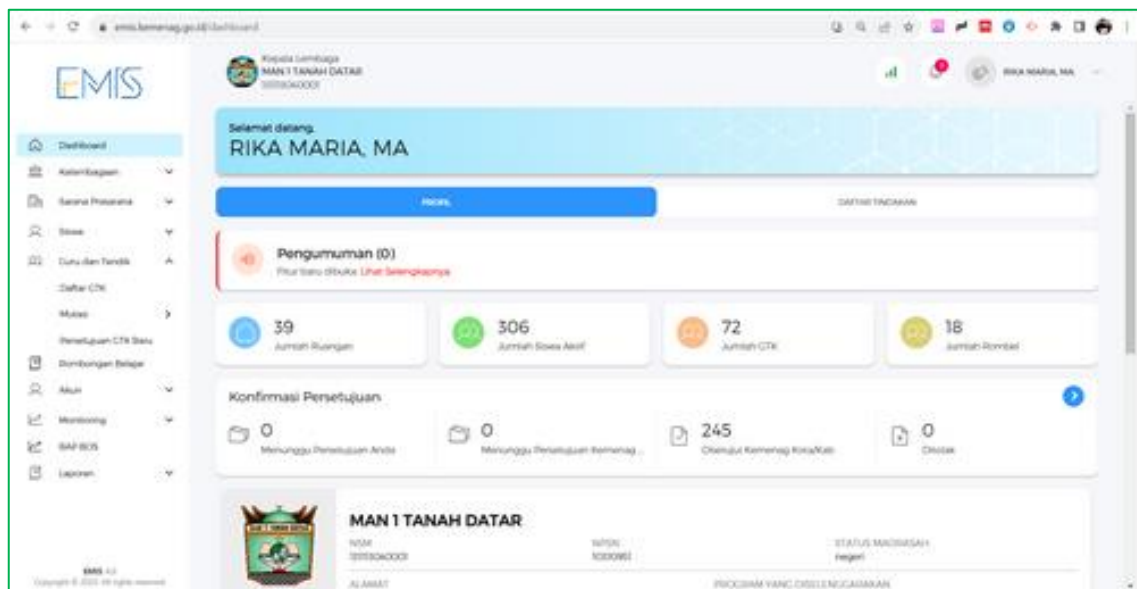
emis.kemenag.go.id/dashboard

EMIS

Dashboard
Kelembagaan
Sarana Prasarana
Siswa
Guru dan Tendik
Daftar GTK
Mutasi
Persetujuan GTK Baru
Rombongan Belajar
Akun
Monitoring
BAP BOS
Laporan

EMIS 4.0
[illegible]

Kepala Lembaga
MAN 1 TANAH DATAR
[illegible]

RIKA MARIA, MA

Selamat datang,
RIKA MARIA, MA

PROFIL
DAFTAR TINDAKAN

Pengumuman (0)
Fitur baru dibuka: Lihat Selengkapnya

39
Jumlah Ruangan

306
Jumlah Siswa Aktif

72
Jumlah GTK

18
Jumlah Rombel

Konfirmasi Persetujuan

0
Menunggu Persetujuan Anda

0
Menunggu Persetujuan Kemenag...

245
Disetujui Kemenag Kota/Kab

0
Ditolak

MAN 1 TANAH DATAR
NSM
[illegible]
NPSN
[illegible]
STATUS MADRASAH
Negeri
ALAMAT
PROGRAM YANG DISELENGGARAKAN